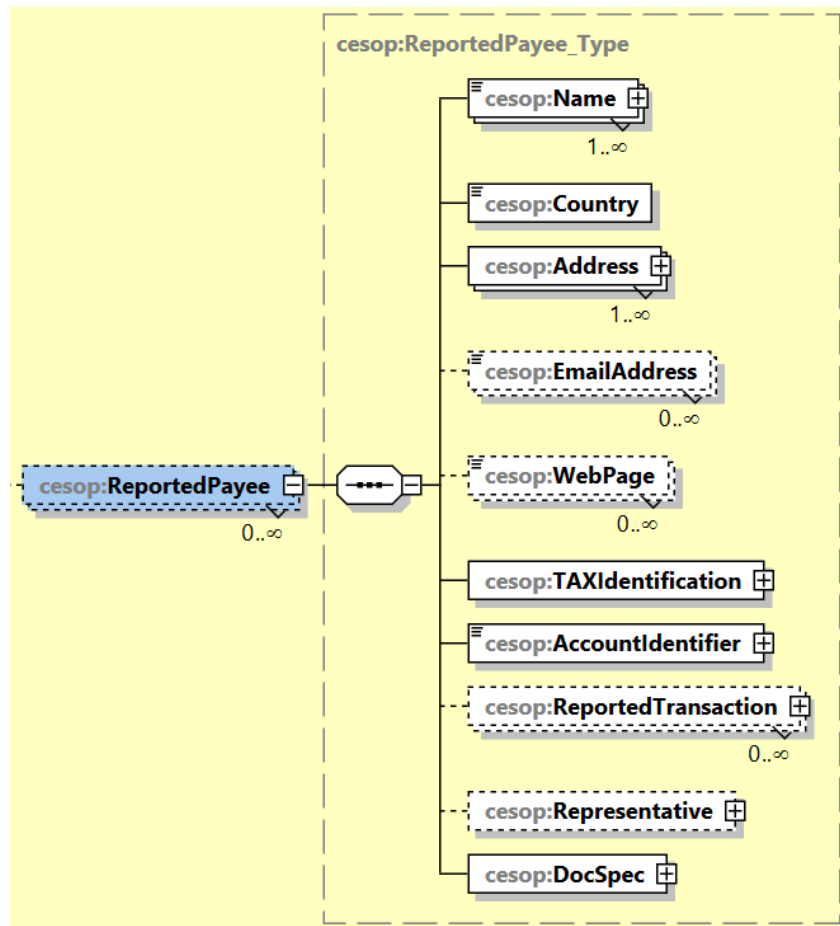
cesop:ReportedPayee_Type

cesop:ReportedPayee
0..∞

cesop:Name
1..∞

cesop:Country

cesop:Address
1..∞

cesop:EmailAddress
0..∞

cesop:WebPage
0..∞

cesop:TAXIdentification

cesop:AccountIdentifier

cesop:ReportedTransaction
0..∞

cesop:Representative

cesop:DocSpec